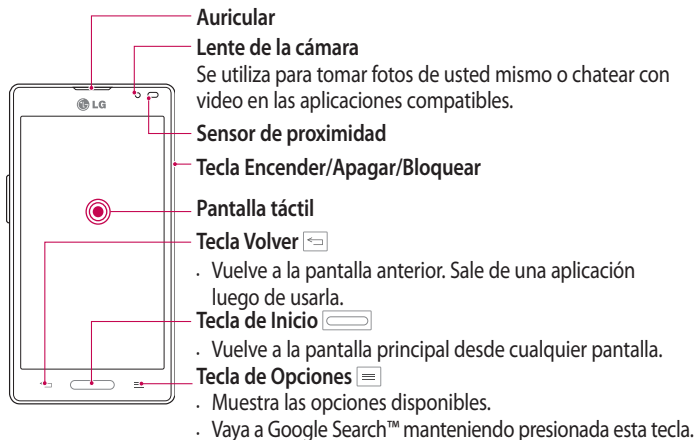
LG

Auricular

Lente de la cámara
Se utiliza para tomar fotos de usted mismo o chatear con video en las aplicaciones compatibles.

Sensor de proximidad

Tecla Encender/Apagar/Bloquear

Pantalla táctil

Tecla Volver
· Vuelve a la pantalla anterior. Sale de una aplicación luego de usarla.

Tecla de Inicio
· Vuelve a la pantalla principal desde cualquier pantalla.

Tecla de Opciones
· Muestra las opciones disponibles.
· Vaya a Google Search™ manteniendo presionada esta tecla.